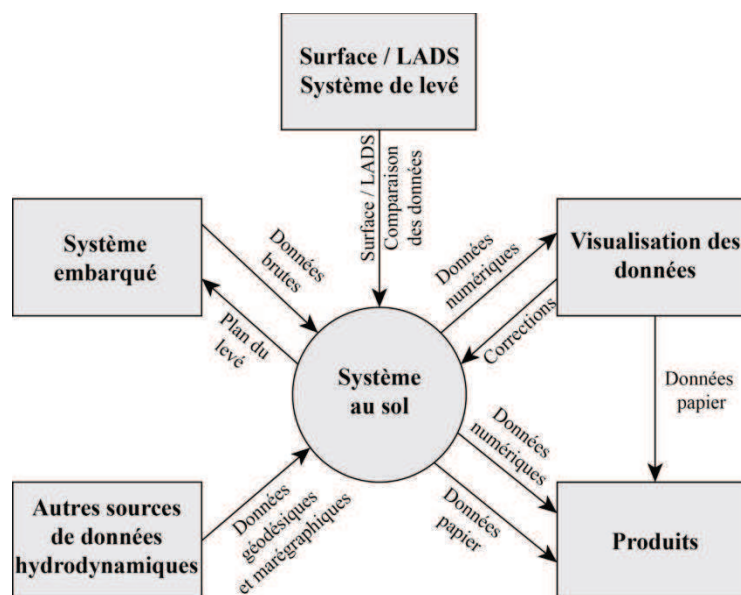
Surface / LADS
Système de levé

Surface / LADS
Comparaison des données

Système embarqué

Données brutes

Plan du levé

Données numériques

Visualisation des données

Corrections

Système au sol

Données papier

Données numériques

Données papier

Autres sources de données hydrodynamiques

Données géodésiques et marégraphiques

Produits